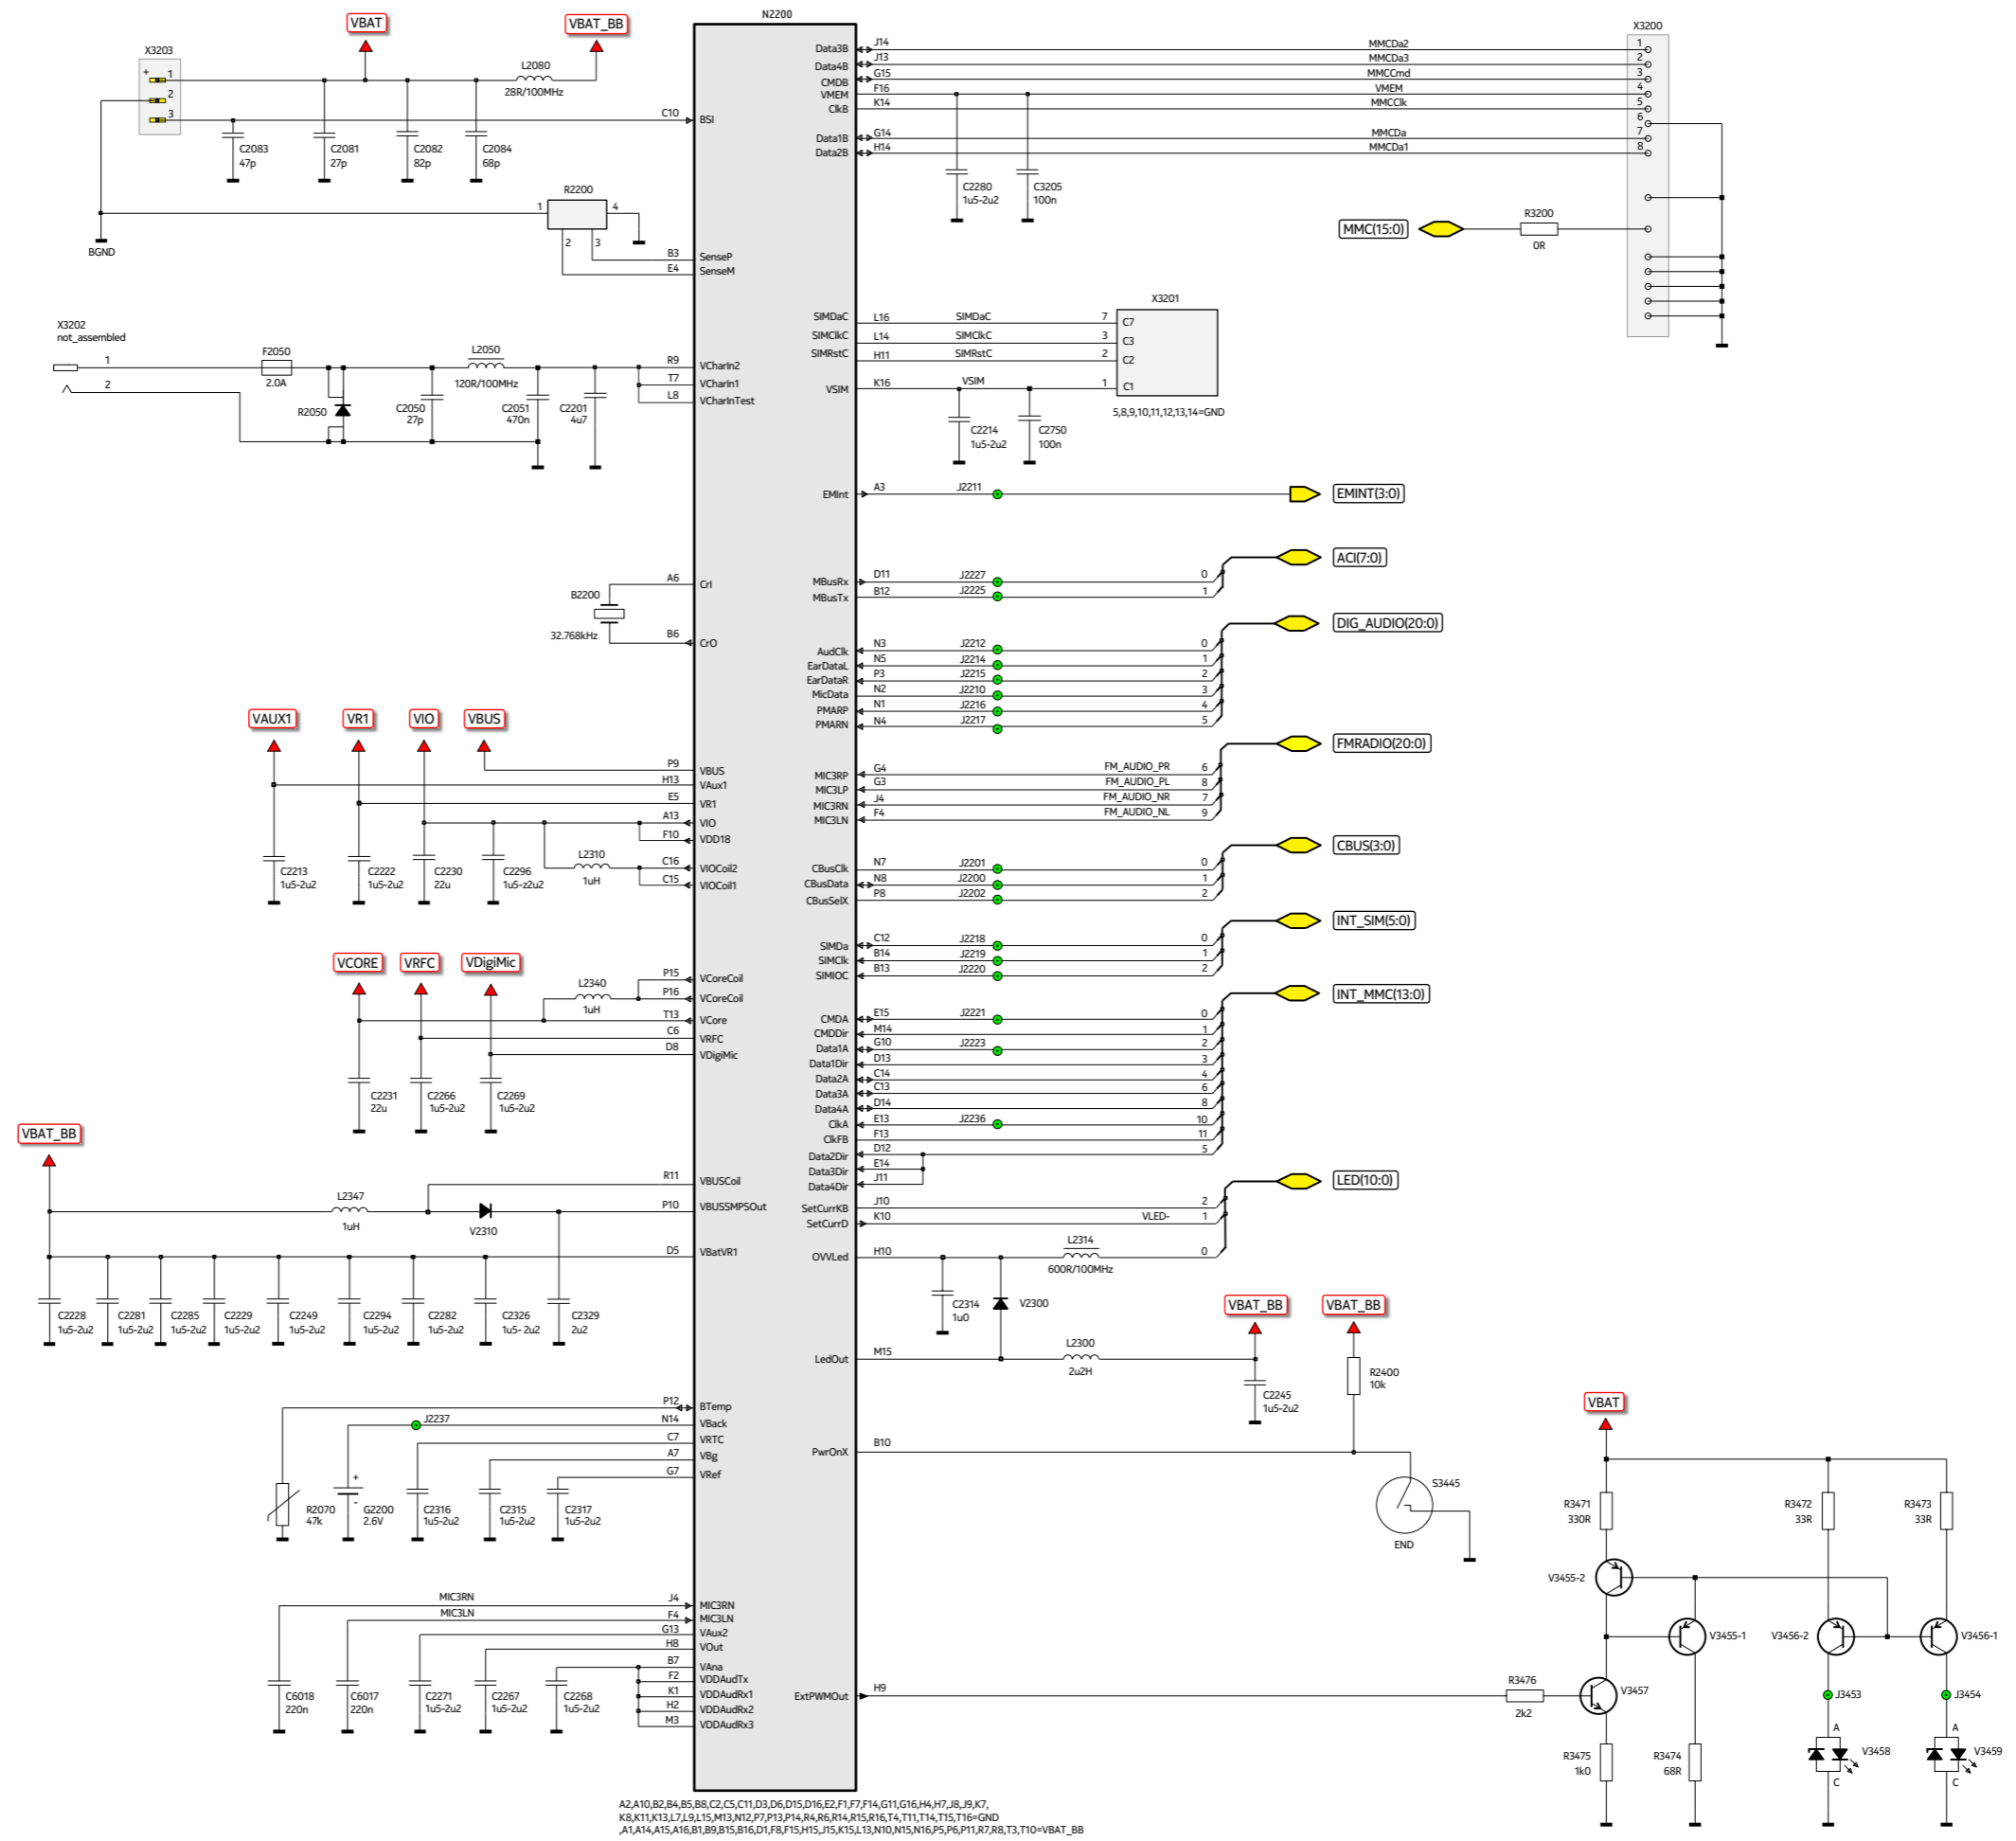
N2200

VBAT VBAT_BB

X3203
+ 1
2
3

L2080
28R/100MHz

C2083 47p
C2081 27p
C2082 82p
C2084 68p

C10 BSI

R2200
1 4
2 3

BGND

B3 SenseP
E4 SenseM

X3202
not_assembled
1
2

F2050
2.0A

L2050
120R/100MHz

R2050
C2050 27p
C2051 470n
C2201 4u7

R9 VChargIn2
T7 VChargIn1
L8 VChargInTest

A6 Crl
B2200
32.768kHz
B6 CrO

VAUX1 VR1 VIO VBUS

P9 VBUS
H13 VAux1
E5 VR1
A13 VIO
F10 VDD18
L2310 1uH
C16 VIOCoil2
C15 VIOCoil1

C2213 1u5-2u2
C2222 1u5-2u2
C2230 22u
C2296 1u5-z2u2

VCORE VRFC VDigiMic

L2340 1uH
P15 VCoreCoil
P16 VCoreCoil
T13 VCore
C6 VRFC
D8 VDigiMic

C2231 22u
C2266 1u5-2u2
C2269 1u5-2u2

VBAT_BB

L2347 1uH
V2310
R11 VBUSCoil
P10 VBUSSMPSOut
D5 VBatVR1

C2228 1u5-2u2
C2281 1u5-2u2
C2285 1u5-2u2
C2229 1u5-2u2
C2249 1u5-2u2
C2294 1u5-2u2
C2282 1u5-2u2
C2326 1u5- 2u2
C2329 2u2

P12 BTemp
J2237
N14 VBack
C7 VRTC
A7 VBg
G7 VRef

R2070 47k
G2200 2.6V
C2316 1u5-2u2
C2315 1u5-2u2
C2317 1u5-2u2

MIC3RN J4 MIC3RN
MIC3LN F4 MIC3LN
G13 VAux2
H8 VOut
B7 VAna
F2 VDDAudTx
K1 VDDAudRx1
H2 VDDAudRx2
M3 VDDAudRx3

C6018 220n
C6017 220n
C2271 1u5-2u2
C2267 1u5-2u2
C2268 1u5-2u2

A2,A10,B2,B4,B5,B8,C2,C5,C11,D3,D6,D15,D16,E2,F1,F7,F14,G11,G16,H4,H7,J8,J9,K7,
K8,K11,K13,L7,L9,L15,M13,N12,P7,P13,P14,R4,R6,R14,R15,R16,T4,T11,T14,T15,T16=GND
,A1,A14,A15,A16,B1,B9,B15,B16,D1,F8,F15,H15,J15,K15,L13,N10,N15,N16,P5,P6,P11,R7,R8,T3,T10=VBAT_BB

Data3B J14 MMCDa2 1
Data4B J13 MMCDa3 2
CMDB G15 MMCCmd 3
VMEM F16 VMEM 4
ClkB K14 MMCClk 5
6
Data1B G14 MMCDa 7
Data2B H14 MMCDa1 8

X3200

C2280 1u5-2u2
C3205 100n

MMC(15:0)
R3200 0R

SIMDaC L16 SIMDaC 7 C7
SIMClkC L14 SIMClkC 3 C3
SIMRstC H11 SIMRstC 2 C2
VSIM K16 VSIM 1 C1
X3201
5,8,9,10,11,12,13,14=GND

C2214 1u5-2u2
C2750 100n

EMInt A3 J2211 EMINT(3:0)

ACI(7:0)
MBusRx D11 J2227 0
MBusTx B12 J2225 1

DIG_AUDIO(20:0)
AudClk N3 J2212 0
EarDataL N5 J2214 1
EarDataR P3 J2215 2
MicData N2 J2210 3
PMARP N1 J2216 4
PMARN N4 J2217 5

FMRADIO(20:0)
MIC3RP G4 FM_AUDIO_PR 6
MIC3LP G3 FM_AUDIO_PL 8
MIC3RN J4 FM_AUDIO_NR 7
MIC3LN F4 FM_AUDIO_NL 9

CBUS(3:0)
CBusClk N7 J2201 0
CBusData N8 J2200 1
CBusSelX P8 J2202 2

INT_SIM(5:0)
SIMDa C12 J2218 0
SIMClk B14 J2219 1
SIMIOC B13 J2220 2

INT_MMC(13:0)
CMDA E15 J2221 0
CMDDir M14 1
Data1A G10 J2223 2
Data1Dir D13 3
Data2A C14 4
Data3A C13 6
Data4A D14 8
ClkA E13 J2236 10
ClkFB F13 11
Data2Dir D12 5
Data3Dir E14
Data4Dir J11

LED(10:0)
SetCurrKB J10 2
SetCurrD K10 VLED- 1
OVVLed H10 L2314 600R/100MHz 0

C2314 1u0
V2300

VBAT_BB VBAT_BB

LedOut M15 L2300 2u2H
C2245 1u5-2u2
R2400 10k

PwrOnX B10
S3445
END

VBAT
R3471 330R
R3472 33R
R3473 33R
V3455-2
V3455-1
V3456-2
V3456-1
ExtPWMOut H9
R3476 2k2
V3457
J3453
J3454
A
V3458
C
A
V3459
C
R3475 1k0
R3474 68R